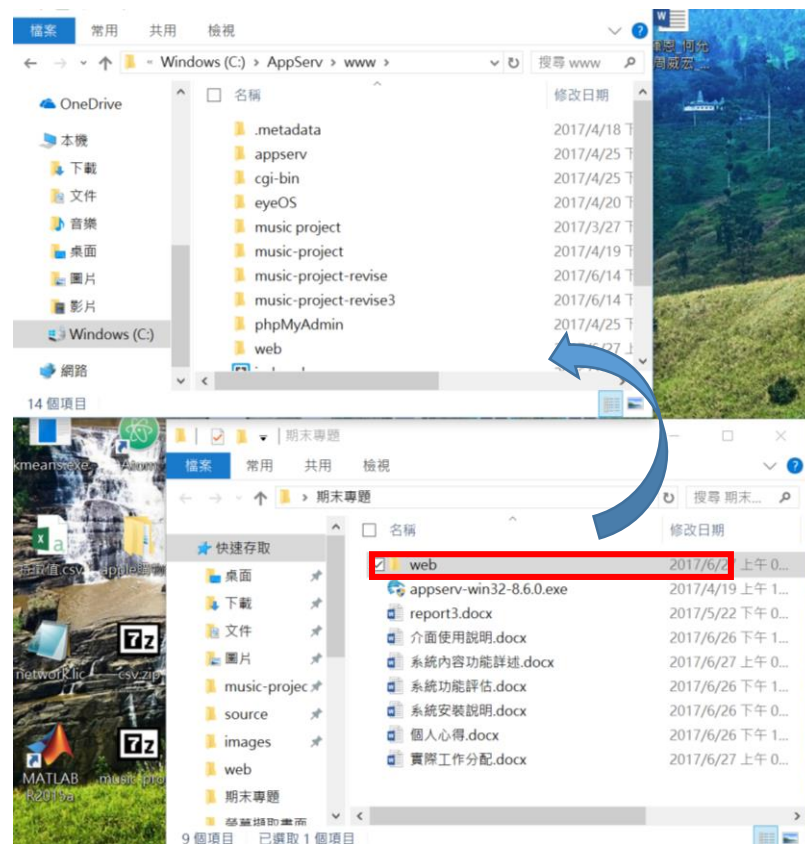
檔案 常用 共用 檢視

Windows (C:) > AppServ > www

搜尋 www

OneDrive
本機
下載
文件
音樂
桌面
圖片
影片
Windows (C:)
網路

14 個項目

名稱 修改日期
.metadata 2017/4/18
appserv 2017/4/25
cgi-bin 2017/4/25
eyeOS 2017/4/20
music project 2017/3/27
music-project 2017/4/19
music-project-revise 2017/6/14
music-project-revise3 2017/6/14
phpMyAdmin 2017/4/25
web

期末專題

檔案 常用 共用 檢視

期末專題

搜尋 期末專...

快速存取
桌面
下載
文件
圖片
music-projec
source
images
web
期末專題

名稱 修改日期
web 2017/6/2 上午 0...
appserv-win32-8.6.0.exe 2017/4/19 上午 1...
report3.docx 2017/5/22 下午 0...
介面使用說明.docx 2017/6/26 下午 1...
系統內容功能詳述.docx 2017/6/27 上午 0...
系統功能評估.docx 2017/6/26 下午 1...
系統安裝說明.docx 2017/6/26 下午 1...
個人心得.docx 2017/6/26 下午 1...
實際工作分配.docx 2017/6/27 上午 0...

9 個項目 已選取 1 個項目

kmeans.exe
network.lic
csv.zip
MATLAB R2015a